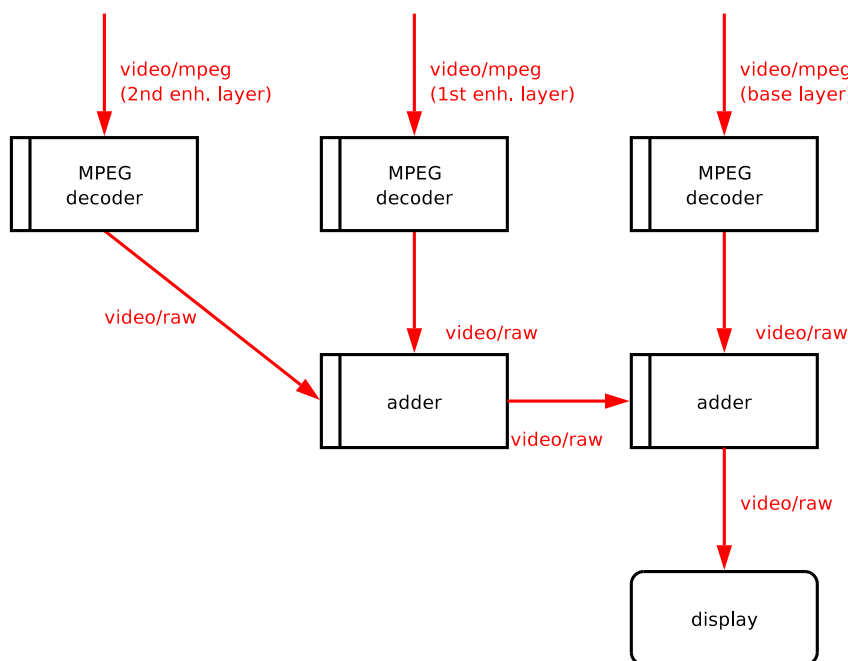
video/mpeg (2nd enh. layer)

video/mpeg (1st enh. layer)

video/mpeg (base layer)

MPEG decoder

MPEG decoder

MPEG decoder

video/raw

video/raw

video/raw

adder

adder

video/raw

video/raw

display